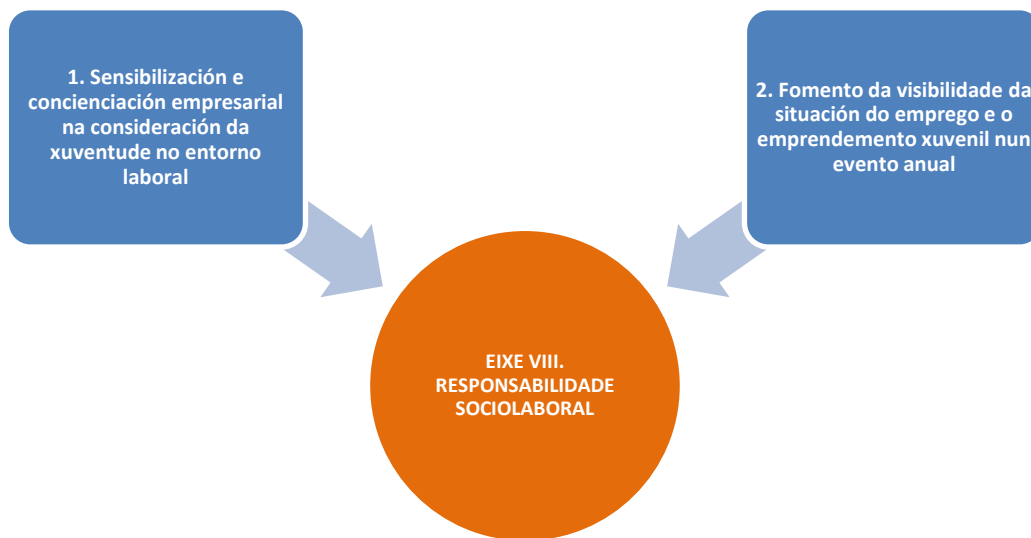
1. Sensibilización e concienciación empresarial na consideración da xuventude no entorno laboral

2. Fomento da visibilidade da situación do emprego e o emprendemento xuvenil nun evento anual

EIXE VIII. RESPONSABILIDADE SOCIOLABORAL